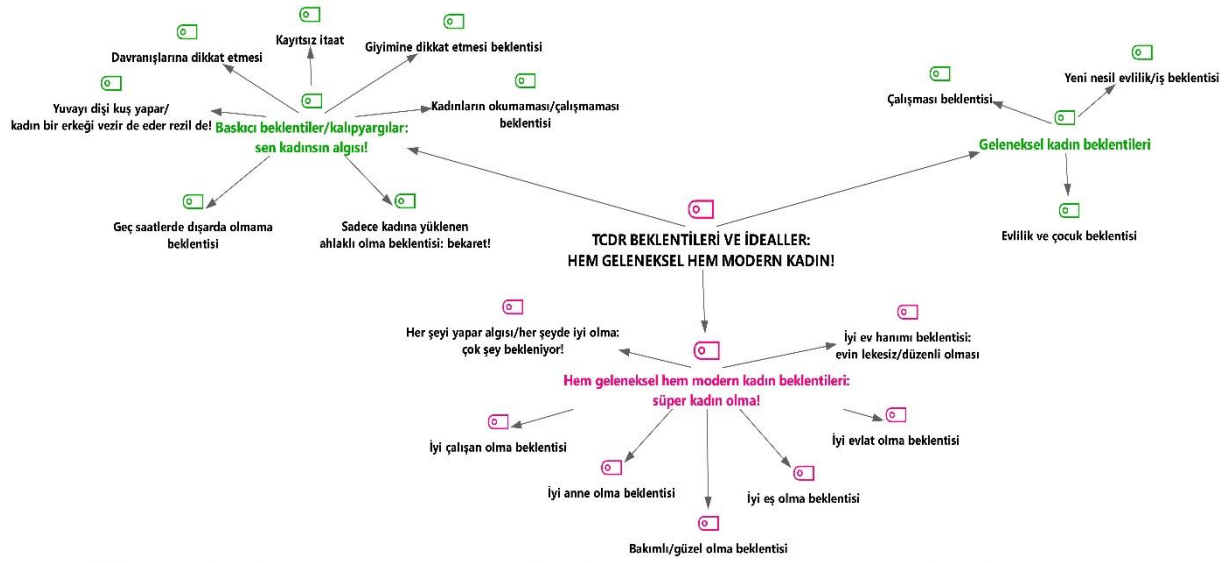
Kayıtsız itaat

Davranışlarına dikkat etmesi

Giyimine dikkat etmesi beklentisi

Yuvayı dişi kuş yapar/ kadın bir erkeği vezir de eder rezil de!

Kadınların okumaması/çalışmaması beklentisi

Baskıcı beklentiler/kalıpyargılar: sen kadınsın algısı!

Geç saatlerde dışarda olmama beklentisi

Sadece kadına yüklenen ahlaklı olma beklentisi: bekaret!

Yeni nesil evlilik/iş beklentisi

Çalışması beklentisi

Geleneksel kadın beklentileri

Evlilik ve çocuk beklentisi

TCDR BEKLENTİLERİ VE İDEALLER: HEM GELENEKSEL HEM MODERN KADIN!

Her şeyi yapar algısı/her şeyde iyi olma: çok şey bekleniyor!

İyi ev hanımı beklentisi: evin lekesiz/düzenli olması

Hem geleneksel hem modern kadın beklentileri: süper kadın olma!

İyi çalışan olma beklentisi

İyi evlat olma beklentisi

İyi anne olma beklentisi

İyi eş olma beklentisi

Bakımlı/güzel olma beklentisi